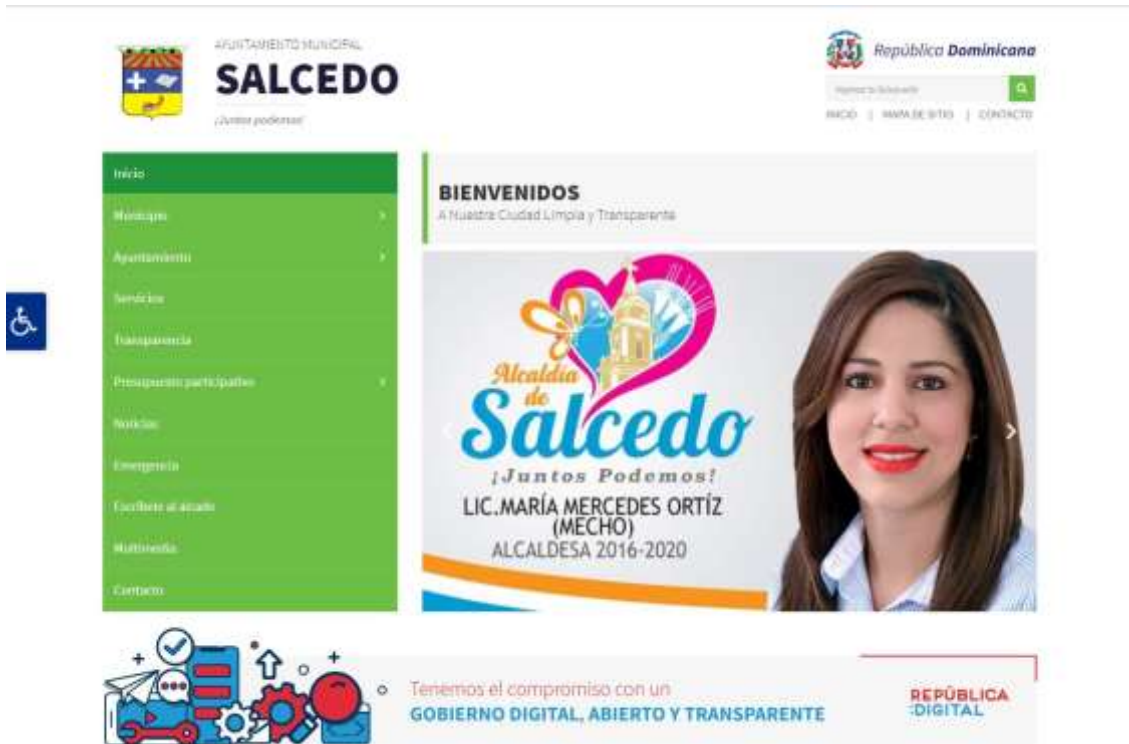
AYUNTAMIENTO MUNICIPAL
SALCEDO
¡Juntos podemos!

República Dominicana
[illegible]
INICIO | MAPA DE SITIO | CONTACTO

Inicio
Municipio
Ayuntamiento
Servicios
Transparencia
Presupuesto participativo
Noticias
Emergencia
Escríbele al alcalde
Multimedia
Contacto

BIENVENIDOS
A Nuestra Ciudad Limpia y Transparente

Alcaldía de Salcedo
¡Juntos Podemos!
LIC.MARÍA MERCEDES ORTÍZ (MECHO)
ALCALDESA 2016-2020

Tenemos el compromiso con un
GOBIERNO DIGITAL, ABIERTO Y TRANSPARENTE

REPÚBLICA DIGITAL